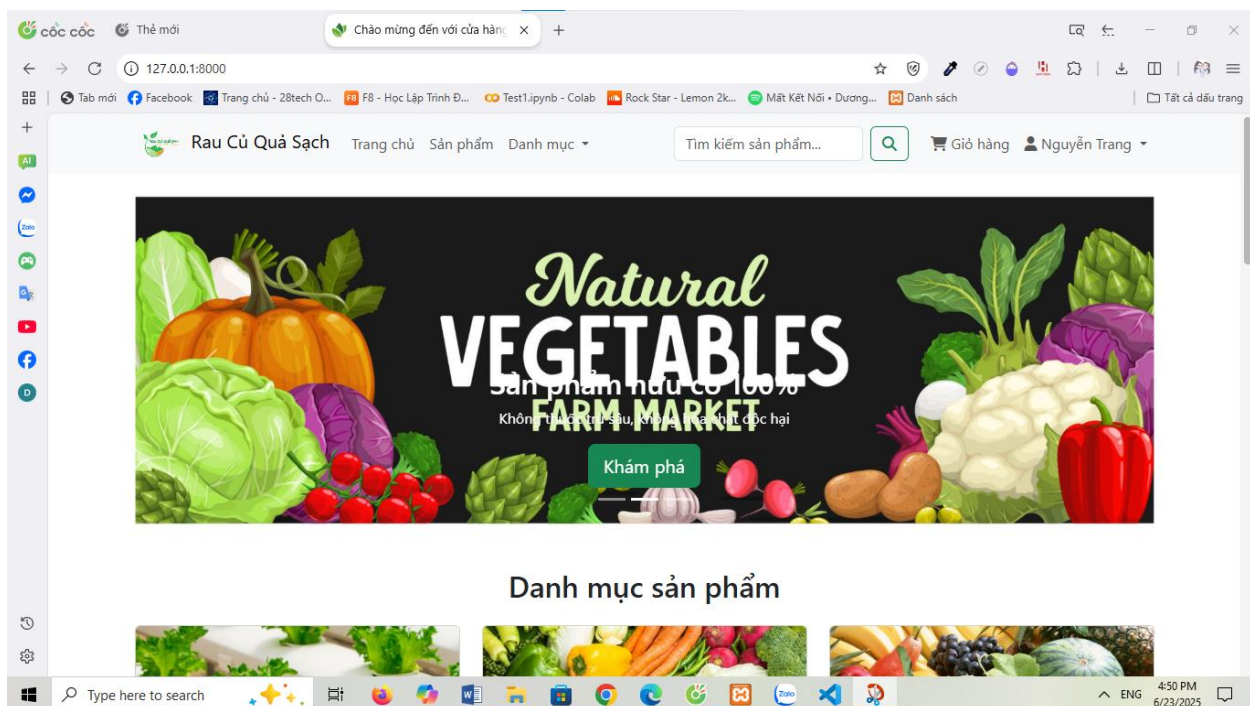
cốc cốc   Thẻ mới   Chào mừng đến với cửa hàng ×   +

127.0.0.1:8000

Tab mới   Facebook   Trang chủ - 28tech O...   F8 - Học Lập Trình Đ...   Test1.ipynb - Colab   Rock Star - Lemon 2k...   Mất Kết Nối • Dương...   Danh sách   Tất cả dấu trang

Rau Củ Quả Sạch   Trang chủ   Sản phẩm   Danh mục ▾   Tìm kiếm sản phẩm...   Giỏ hàng   Nguyễn Trang ▾

Natural
VEGETABLES
FARM MARKET

Sản phẩm hữu cơ 100%
Không thuốc trừ sâu, không hóa chất độc hại

Khám phá

Danh mục sản phẩm

Type here to search   ENG   4:50 PM 6/23/2025